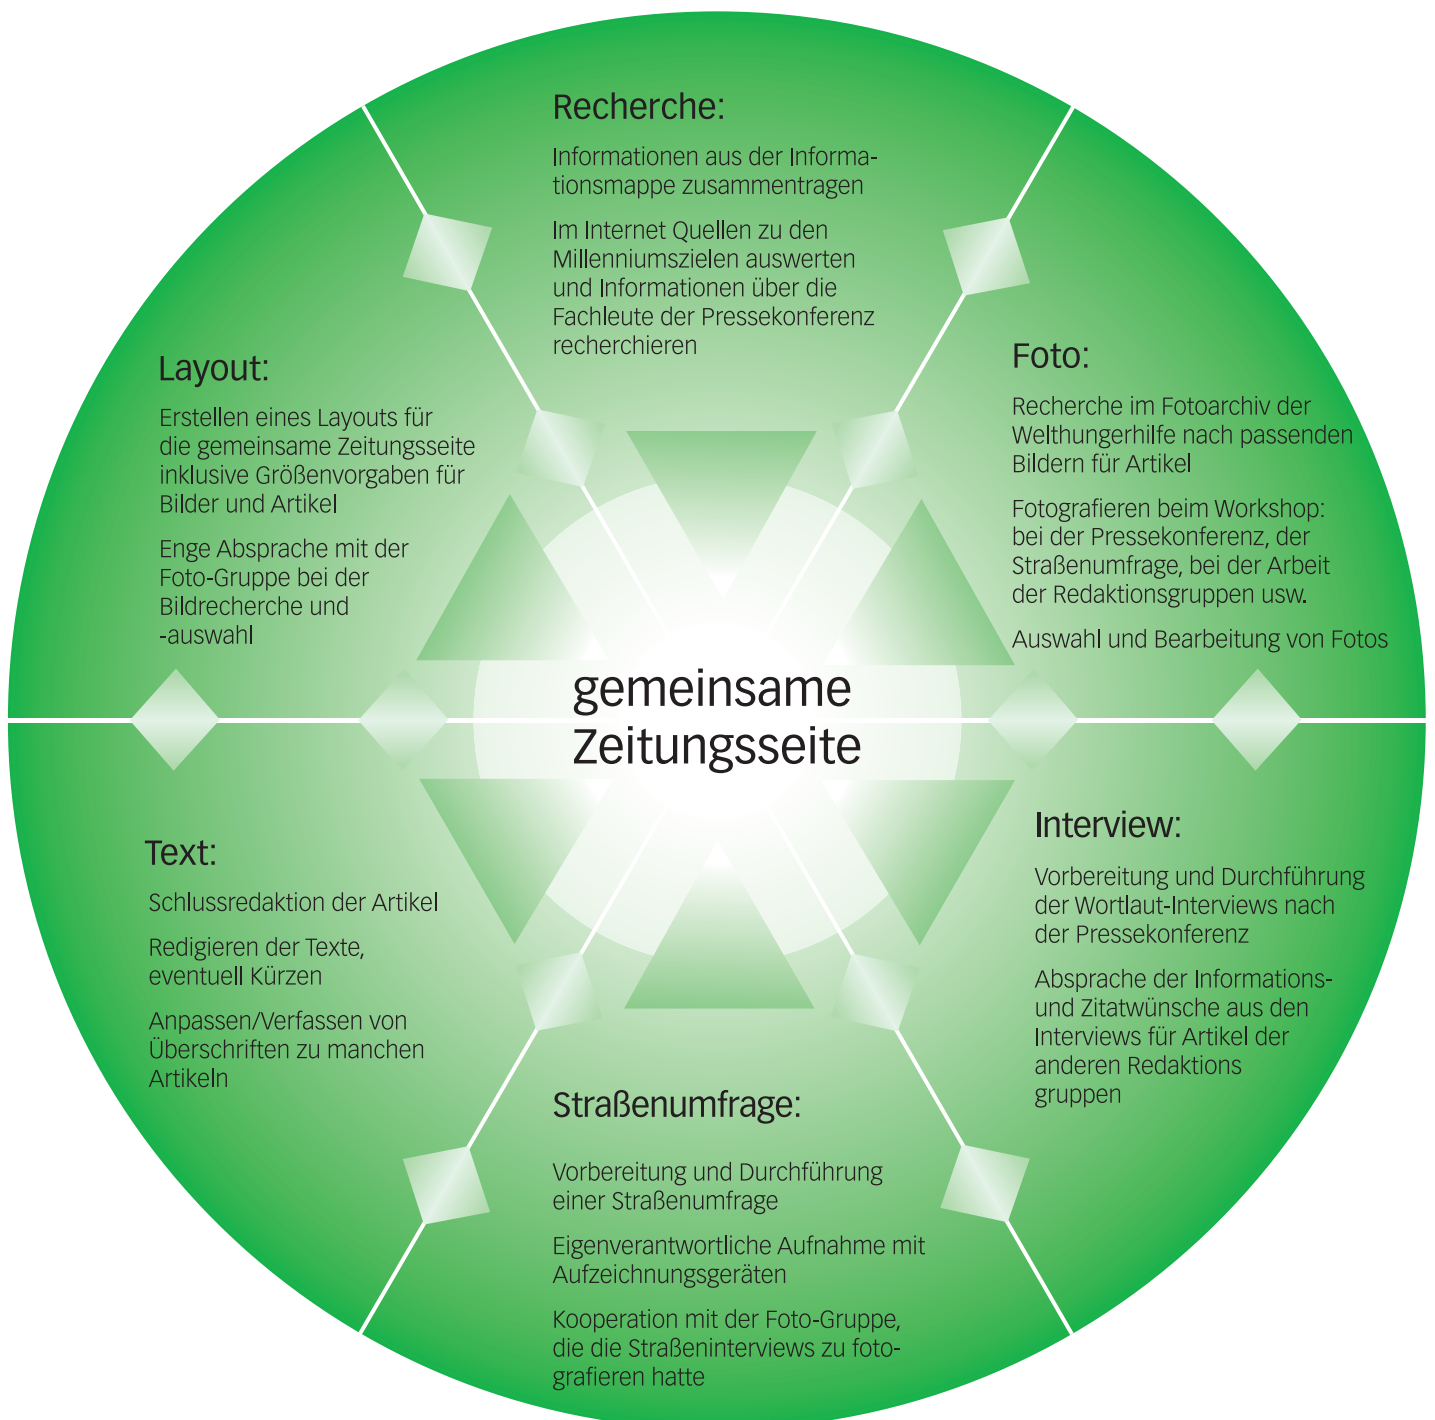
Recherche:

Informationen aus der Informationsmappe zusammentragen

Im Internet Quellen zu den Millenniumszielen auswerten und Informationen über die Fachleute der Pressekonferenz recherchieren

Layout:

Erstellen eines Layouts für die gemeinsame Zeitungsseite inklusive Größenvorgaben für Bilder und Artikel

Enge Absprache mit der Foto-Gruppe bei der Bildrecherche und -auswahl

Foto:

Recherche im Fotoarchiv der Welthungerhilfe nach passenden Bildern für Artikel

Fotografieren beim Workshop: bei der Pressekonferenz, der Straßenumfrage, bei der Arbeit der Redaktionsgruppen usw.

Auswahl und Bearbeitung von Fotos

gemeinsame Zeitungsseite

Text:

Schlussredaktion der Artikel

Redigieren der Texte, eventuell Kürzen

Anpassen/Verfassen von Überschriften zu manchen Artikeln

Interview:

Vorbereitung und Durchführung der Wortlaut-Interviews nach der Pressekonferenz

Absprache der Informations- und Zitatwünsche aus den Interviews für Artikel der anderen Redaktions gruppen

Straßenumfrage:

Vorbereitung und Durchführung einer Straßenumfrage

Eigenverantwortliche Aufnahme mit Aufzeichnungsgeräten

Kooperation mit der Foto-Gruppe, die die Straßeninterviews zu fotografieren hatte